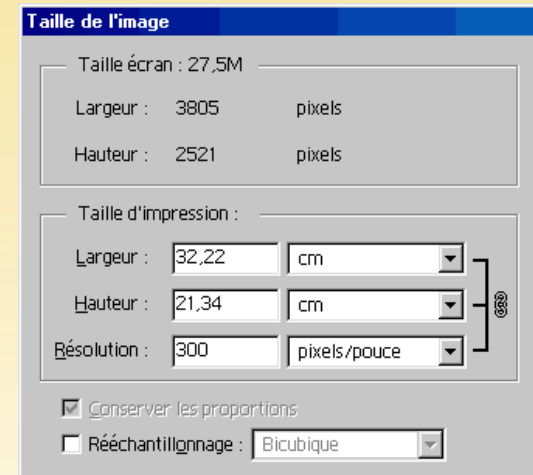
Taille de l'image

Taille écran : 27,5M

Largeur : 3805 pixels

Hauteur : 2521 pixels

Taille d'impression :

Largeur : 32,22 cm

Hauteur : 21,34 cm

Résolution : 300 pixels/pouce

Conserver les proportions

Rééchantillonnage : Bicubique